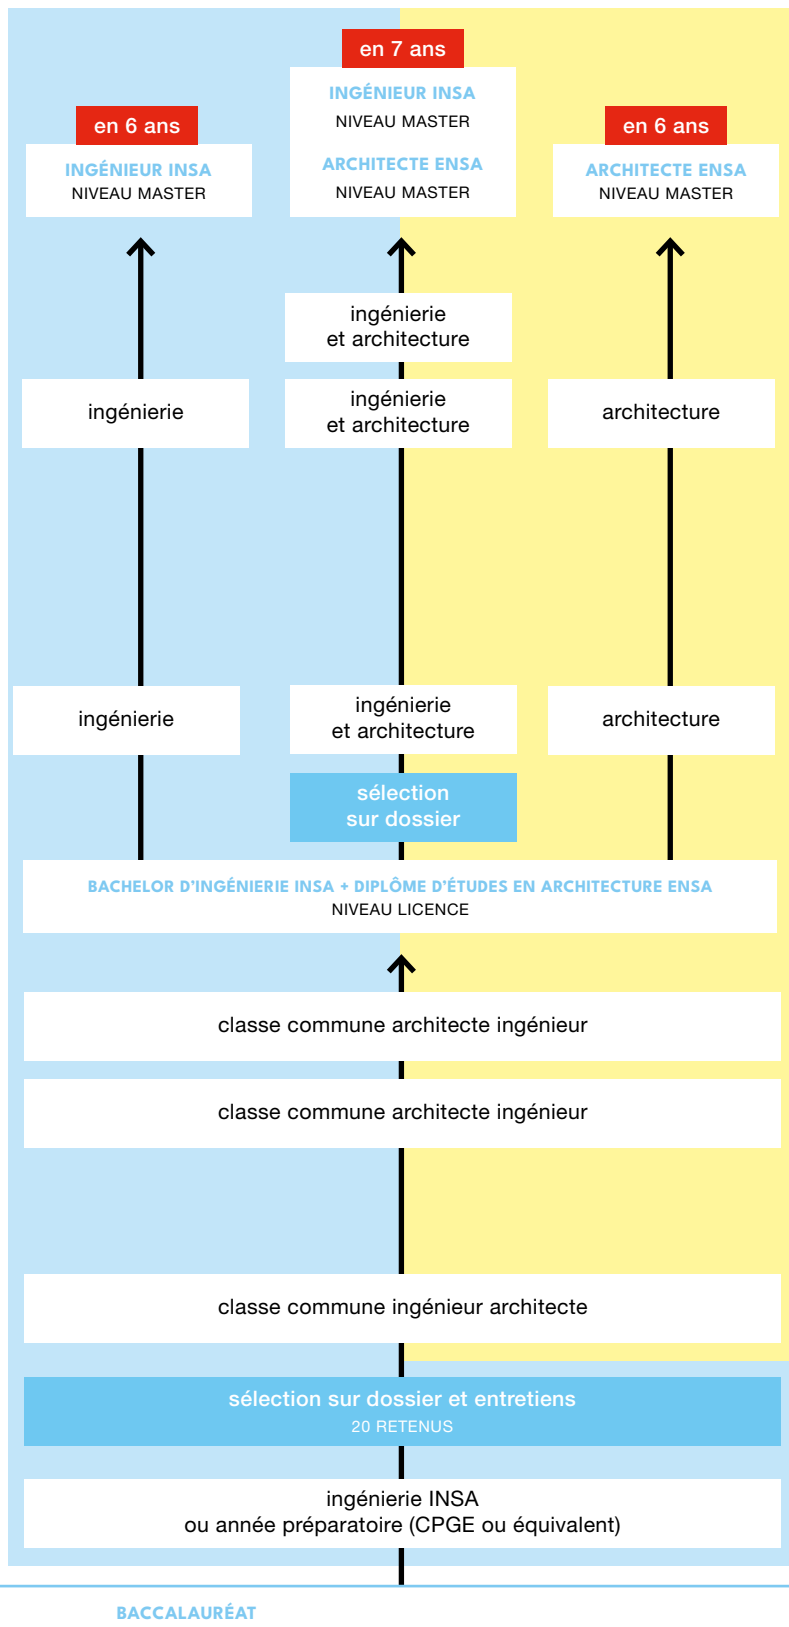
en 7 ans

INGÉNIEUR INSA
NIVEAU MASTER

ARCHITECTE ENSA
NIVEAU MASTER

en 6 ans

INGÉNIEUR INSA
NIVEAU MASTER

en 6 ans

ARCHITECTE ENSA
NIVEAU MASTER

ingénierie
et architecture

ingénierie

ingénierie
et architecture

architecture

ingénierie

ingénierie
et architecture

architecture

sélection
sur dossier

BACHELOR D'INGÉNIERIE INSA + DIPLÔME D'ÉTUDES EN ARCHITECTURE ENSA
NIVEAU LICENCE

classe commune architecte ingénieur

classe commune architecte ingénieur

classe commune ingénieur architecte

sélection sur dossier et entretiens
20 RETENUS

ingénierie INSA
ou année préparatoire (CPGE ou équivalent)

BACCALAURÉAT